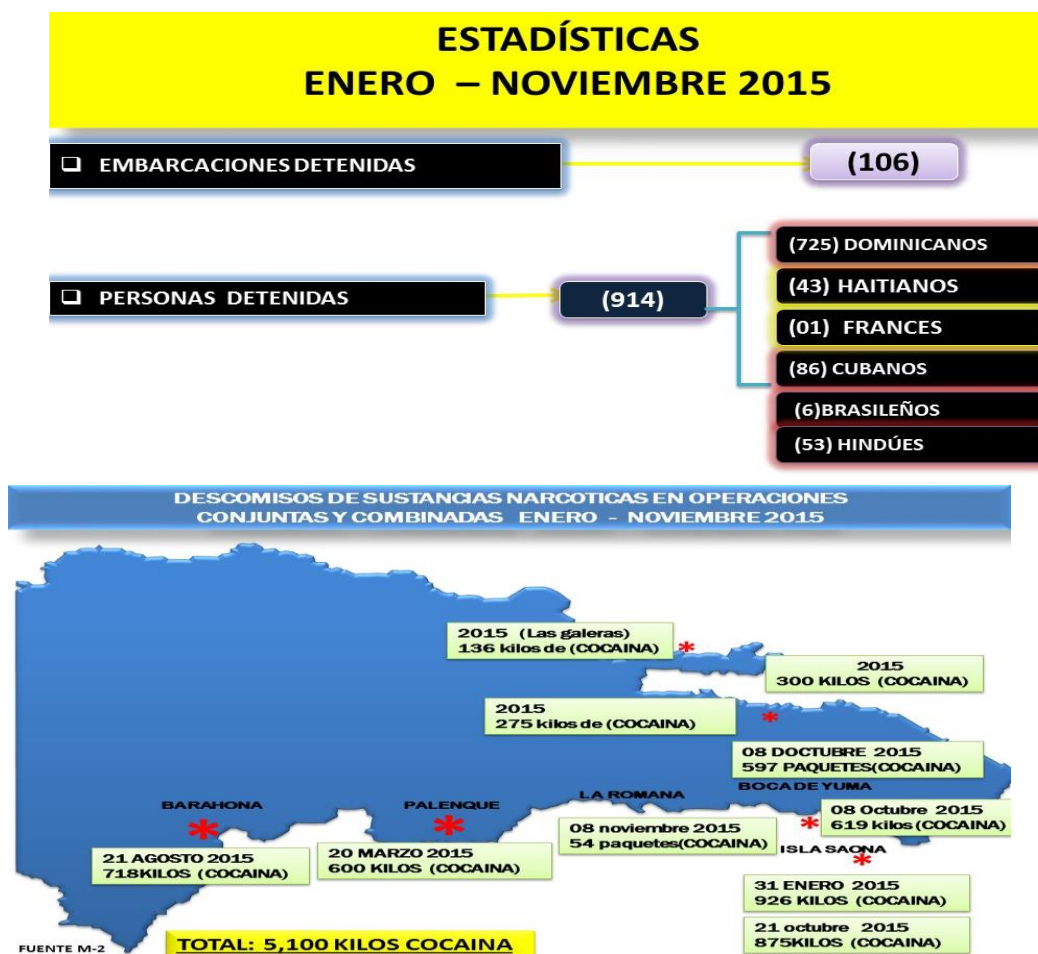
ESTADÍSTICAS
ENERO – NOVIEMBRE 2015

❑ EMBARCACIONES DETENIDAS

(106)

❑ PERSONAS DETENIDAS

(914)

(725) DOMINICANOS
(43) HAITIANOS
(01) FRANCES
(86) CUBANOS
(6)BRASILEÑOS
(53) HINDÚES

DESCOMISOS DE SUSTANCIAS NARCOTICAS EN OPERACIONES CONJUNTAS Y COMBINADAS ENERO - NOVIEMBRE 2015

2015 (Las galeras)
136 kilos de (COCAINA)

2015
300 KILOS (COCAINA)

2015
275 kilos de (COCAINA)

08 DOCTUBRE 2015
597 PAQUETES(COCAINA)

BOCA DE YUMA

BARAHONA

PALENQUE

LA ROMANA

08 Octubre 2015
619 kilos (COCAINA)

08 noviembre 2015
54 paquetes(COCAINA)

ISLA SAONA

21 AGOSTO 2015
718KILOS (COCAINA)

20 MARZO 2015
600 KILOS (COCAINA)

31 ENERO 2015
926 KILOS (COCAINA)

21 octubre 2015
875KILOS (COCAINA)

FUENTE M-2

TOTAL: 5,100 KILOS COCAINA